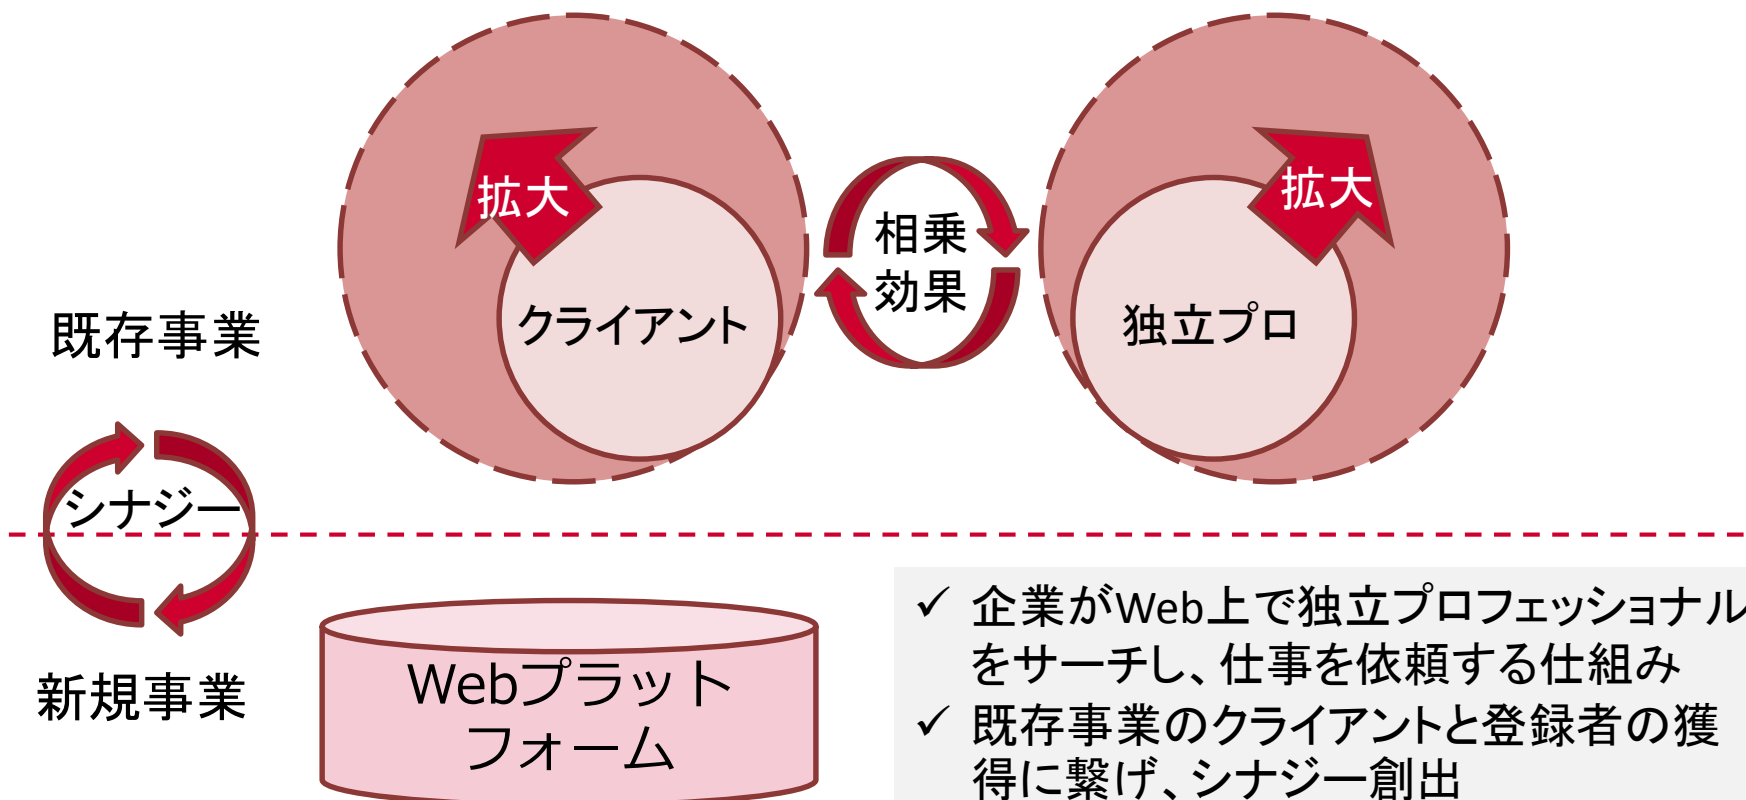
拡大

クライアント

相乗
効果

拡大

独立プロ

既存事業

シナジー

新規事業

Webプラット
フォーム

✓ 企業がWeb上で独立プロフェッショナル をサーチし、仕事を依頼する仕組み
✓ 既存事業のクライアントと登録者の獲得に繋げ、シナジー創出